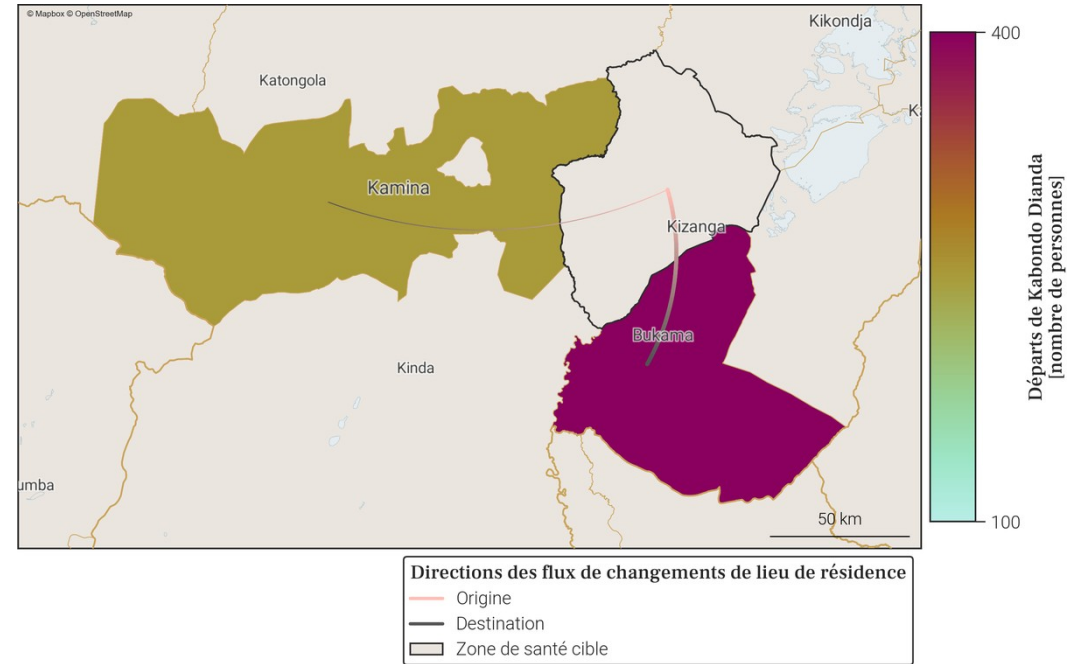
© Mapbox © OpenStreetMap

Kikondja

Katongola

K

Kamina

Kizanga

Bukama

Kinda

umba

50 km

400

Départs de Kabondo Dianda [nombre de personnes]

100

Directions des flux de changements de lieu de résidence

Origine

Destination

Zone de santé cible